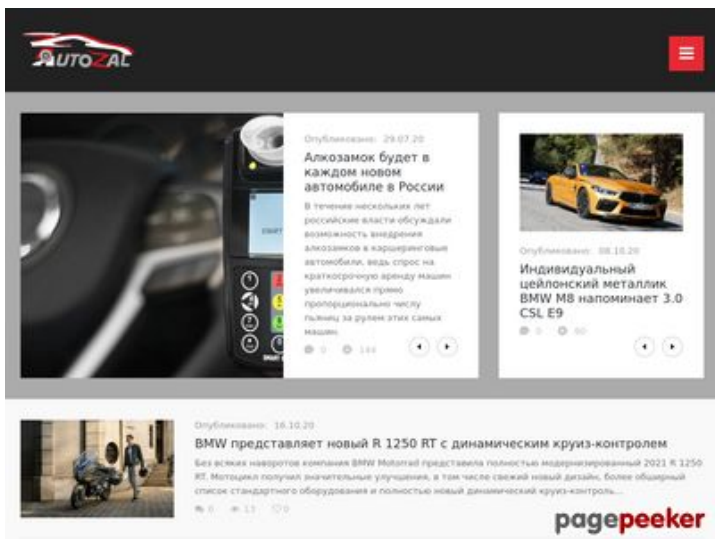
AUTOZAL

Опубликовано: 29.07.20

Алкозамок будет в каждом новом автомобиле в России

В течение нескольких лет российские власти обсуждали возможность внедрения алкозамков в каршеринговые автомобили, ведь спрос на краткосрочную аренду машин увеличивался прямо пропорционально числу пьяниц за рулем этих самых машин.

0 144

Опубликовано: 08.10.20

Индивидуальный цейлонский металлик BMW M8 напоминает 3.0 CSL E9

0 80

Опубликовано: 16.10.20

BMW представляет новый R 1250 RT с динамическим круиз-контролем

Без всяких наворотов компания BMW Motorrad представила полностью модернизированный 2021 R 1250 RT. Мотоцикл получил значительные улучшения, в том числе свежий новый дизайн, более обширный список стандартного оборудования и полностью новый динамический круиз-контроль...

0 13 0

pagepeeker